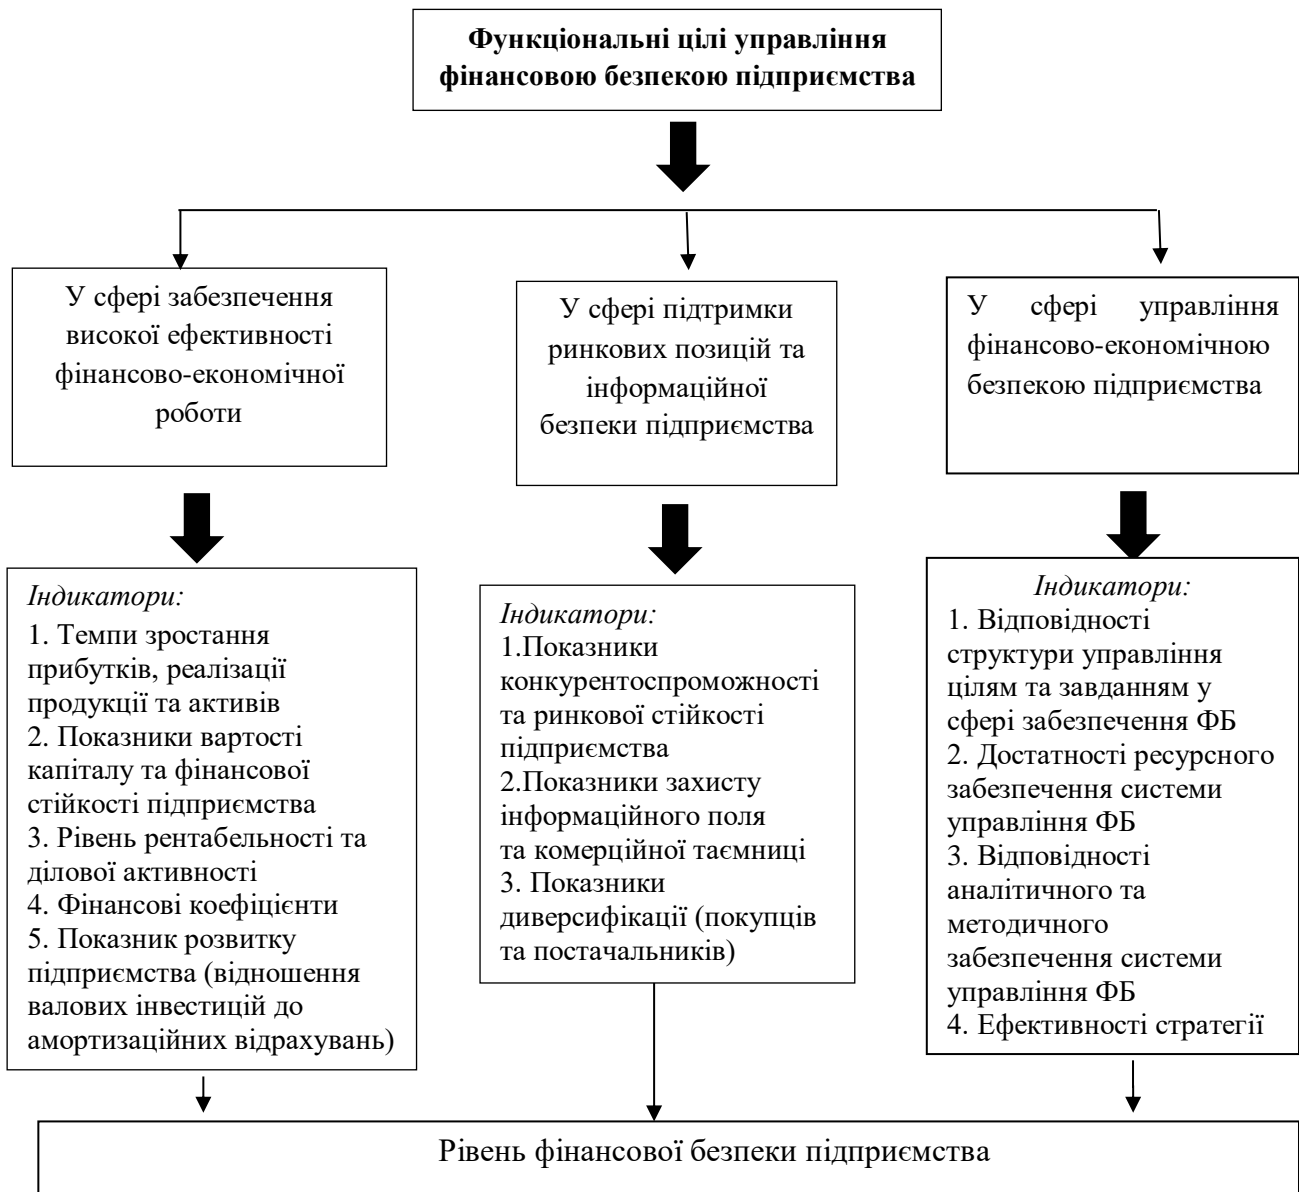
**Функціональні цілі управління фінансовою безпекою підприємства**

У сфері забезпечення високої ефективності фінансово-економічної роботи

У сфері підтримки ринкових позицій та інформаційної безпеки підприємства

У сфері управління фінансово-економічною безпекою підприємства

*Індикатори:*
1. Темпи зростання прибутків, реалізації продукції та активів
2. Показники вартості капіталу та фінансової стійкості підприємства
3. Рівень рентабельності та ділової активності
4. Фінансові коефіцієнти
5. Показник розвитку підприємства (відношення валових інвестицій до амортизаційних відрахувань)

*Індикатори:*
1.Показники конкурентоспроможності та ринкової стійкості підприємства
2.Показники захисту інформаційного поля та комерційної таємниці
3. Показники диверсифікації (покупців та постачальників)

*Індикатори:*
1. Відповідності структури управління цілям та завданням у сфері забезпечення ФБ
2. Достатності ресурсного забезпечення системи управління ФБ
3. Відповідності аналітичного та методичного забезпечення системи управління ФБ
4. Ефективності стратегії

Рівень фінансової безпеки підприємства